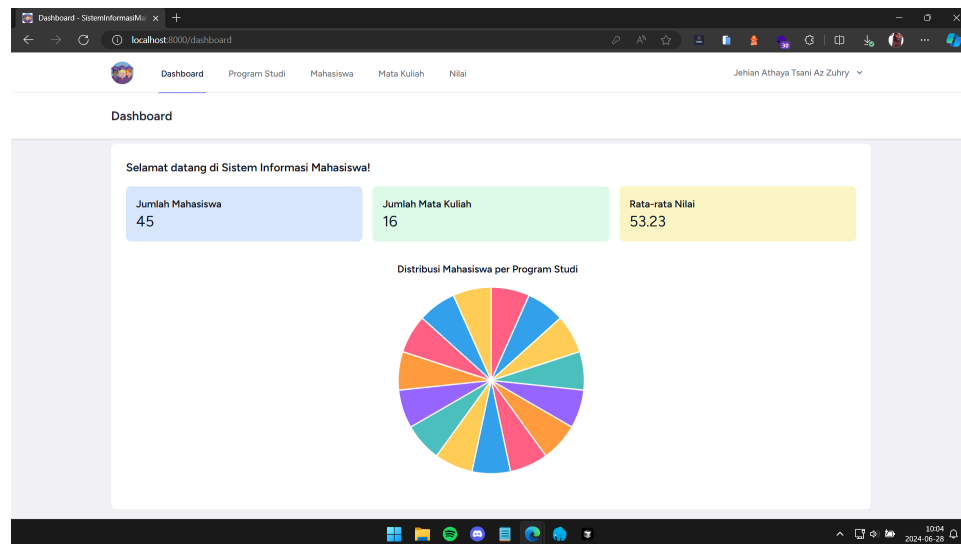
Dashboard - SistemInformasiMa ×

localhost:8000/dashboard

Dashboard Program Studi Mahasiswa Mata Kuliah Nilai

Jehian Athaya Tsani Az Zuhry

Dashboard

Selamat datang di Sistem Informasi Mahasiswa!

Jumlah Mahasiswa
45

Jumlah Mata Kuliah
16

Rata-rata Nilai
53.23

Distribusi Mahasiswa per Program Studi

10:04
2024-06-28